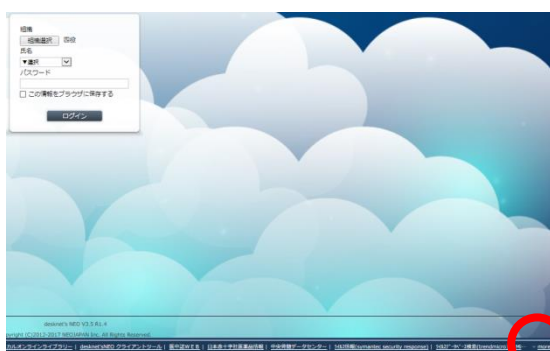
組織
組織選択 容疑
氏名
▼選択
パスワード
□ この情報をブラウザに保存する
ログイン

desknet's NEO V3.5 R1.4
yright (C)2012-2017 NEOJAPAN Inc. All Rights Reserved.

カルオンラインライブラリー | desknet'sNEO クライアントツール | 国内送WEB | 日本赤十字社医薬品情報 | 中央骨髄データセンター | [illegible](symantec security response) | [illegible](trendmicro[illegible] | more